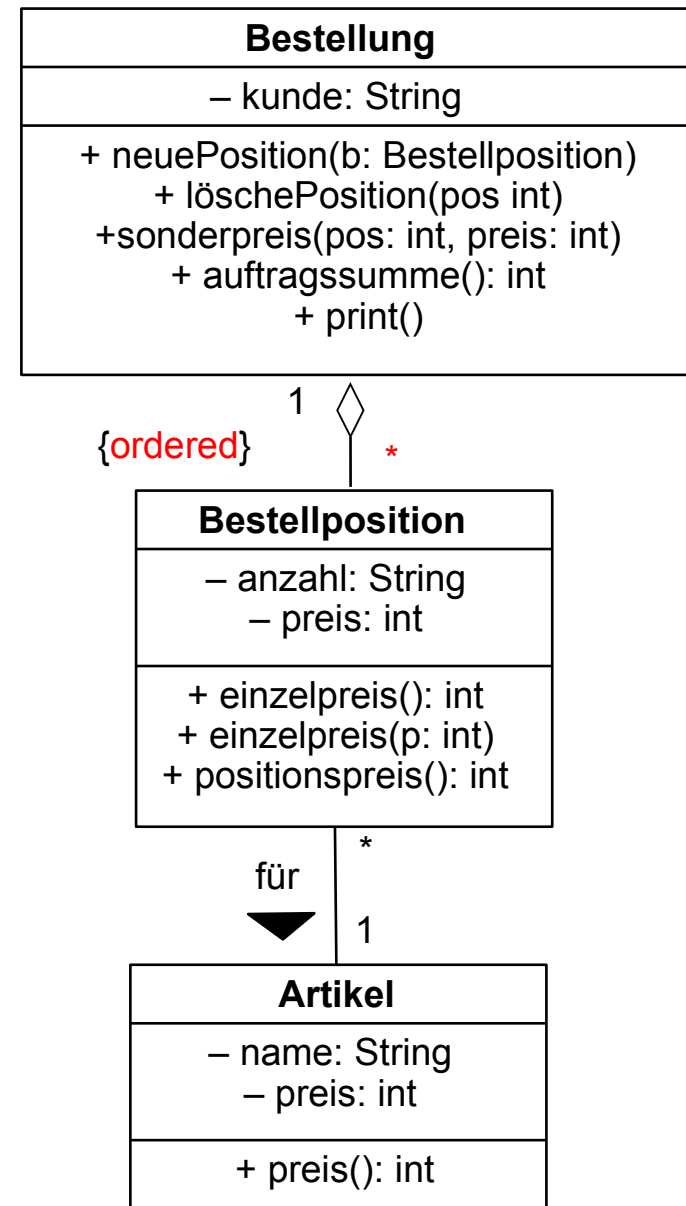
Bestellung

– kunde: String

+ neuePosition(b: Bestellposition)
+ löschePosition(pos int)
+sonderpreis(pos: int, preis: int)
+ auftragssumme(): int
+ print()

1

{ordered}

*

Bestellposition

– anzahl: String
– preis: int

+ einzelpreis(): int
+ einzelpreis(p: int)
+ positionspreis(): int

*

für

1

Artikel

– name: String
– preis: int

+ preis(): int